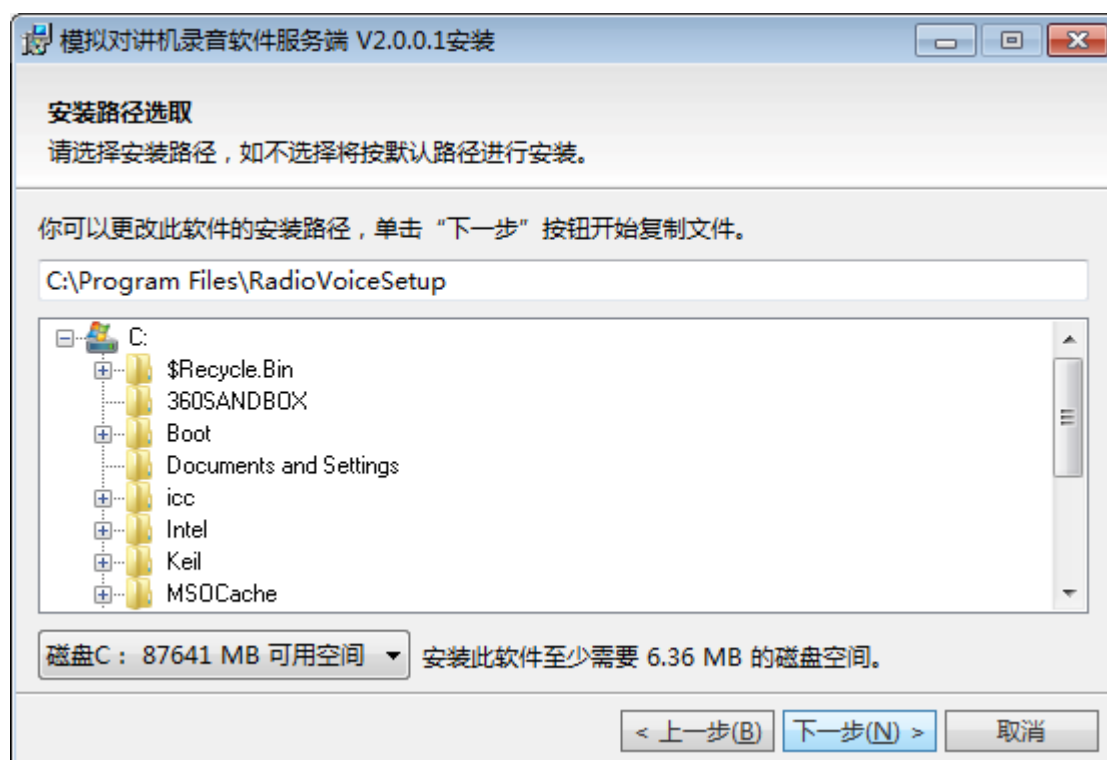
模拟对讲机录音软件服务端 V2.0.0.1安装

安装路径选取
请选择安装路径，如不选择将按默认路径进行安装。

你可以更改此软件的安装路径，单击“下一步”按钮开始复制文件。

C:\Program Files\RadioVoiceSetup

C:
$Recycle.Bin
360SANDBOX
Boot
Documents and Settings
icc
Intel
Keil
MSOCache

磁盘C： 87641 MB 可用空间

安装此软件至少需要 6.36 MB 的磁盘空间。

< 上一步(B)
下一步(N) >
取消